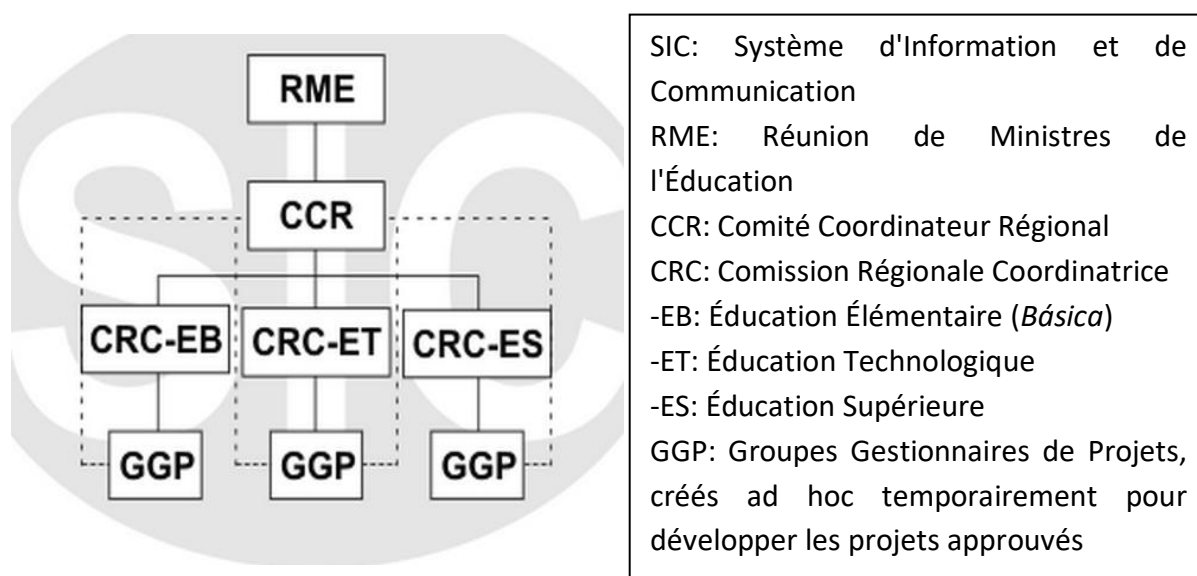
SIC

RME

CCR

CRC-EB

CRC-ET

CRC-ES

GGP

GGP

GGP

SIC: Système d'Information et de Communication
RME: Réunion de Ministres de l'Éducation
CCR: Comité Coordinateur Régional
CRC: Comission Régionale Coordinatrice
-EB: Éducation Élémentaire (*Básica*)
-ET: Éducation Technologique
-ES: Éducation Supérieure
GGP: Groupes Gestionnaires de Projets, créés ad hoc temporairement pour développer les projets approuvés